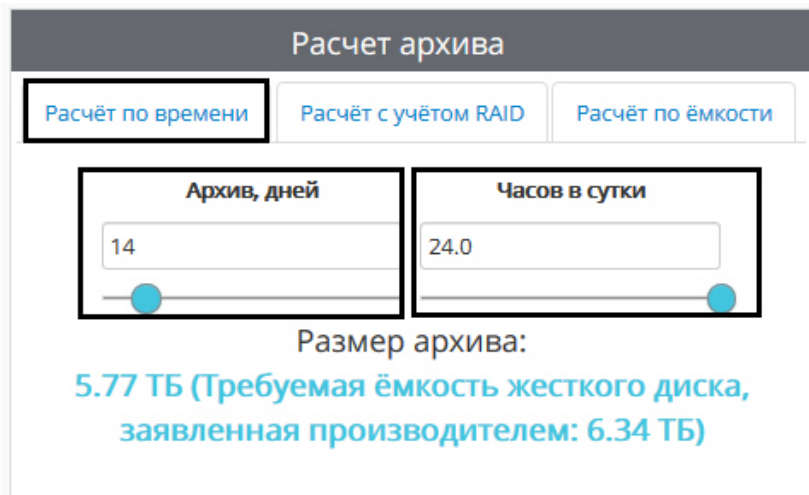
Расчет архива

Расчёт по времени | Расчёт с учётом RAID | Расчёт по ёмкости

Архив, дней
14

Часов в сутки
24.0

Размер архива:
5.77 ТБ (Требуемая ёмкость жесткого диска, заявленная производителем: 6.34 ТБ)